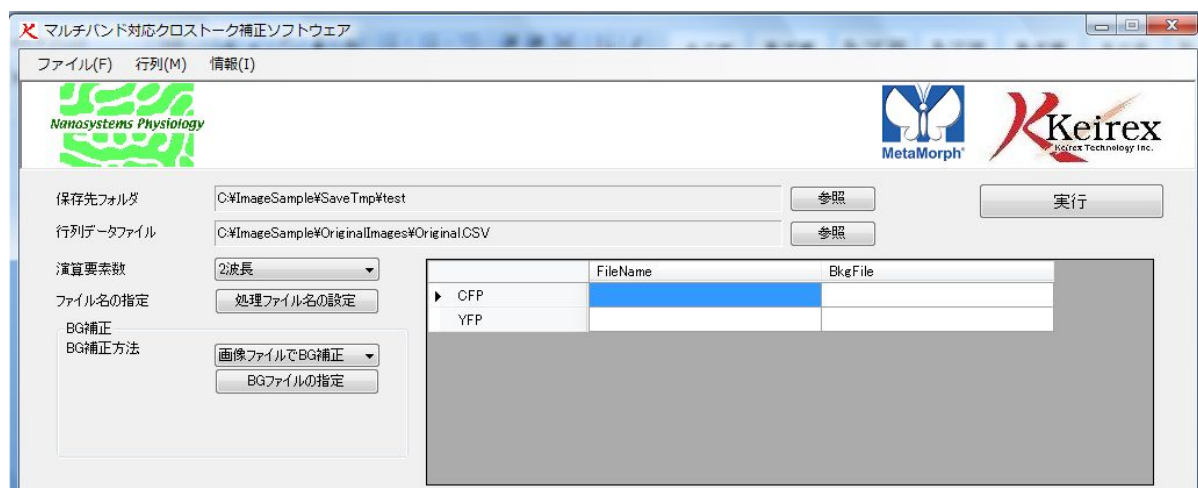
マルチバンド対応クロストーク補正ソフトウェア

ファイル(F) 行列(M) 情報(I)

Nanosystems Physiology

MetaMorph

Keirex
Keirex Technology Inc.

保存先フォルダ C:¥ImageSample¥SaveTmp¥test 参照

実行

行列データファイル C:¥ImageSample¥OriginalImages¥Original.CSV 参照

演算要素数 2波長

ファイル名の指定 処理ファイル名の設定

BG補正
BG補正方法 画像ファイルでBG補正
BGファイルの指定

| | FileName | BkgFile |
|---|---|---|
| CFP | | |
| YFP | | |